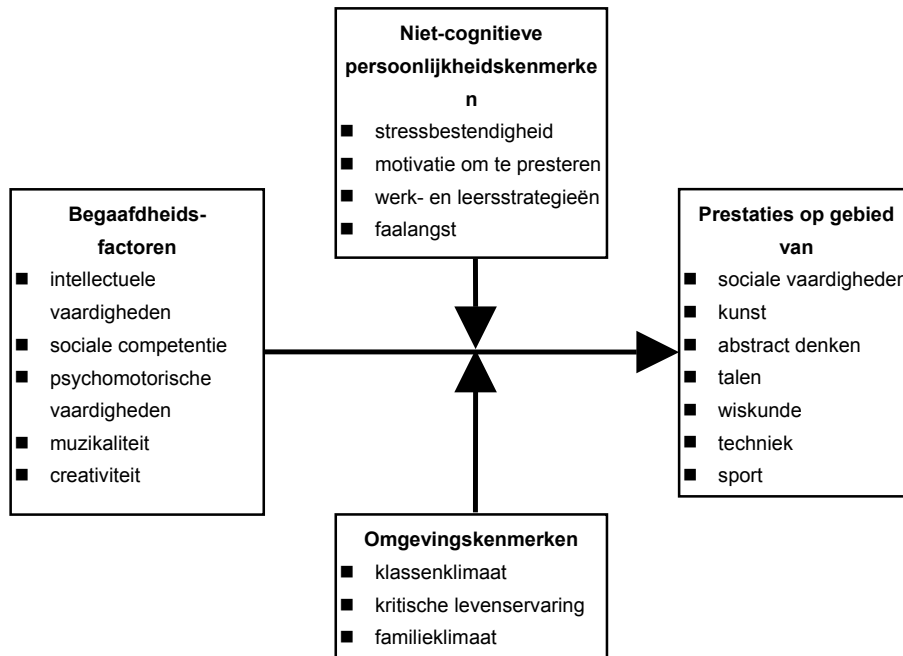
Niet-cognitieve persoonlijkheidskenmerke n
■ stressbestendigheid
■ motivatie om te presteren
■ werk- en leersstrategieën
■ faalangst

Begaafdheids-factoren
■ intellectuele vaardigheden
■ sociale competentie
■ psychomotorische vaardigheden
■ muzikaliteit
■ creativiteit

Prestaties op gebied van
■ sociale vaardigheden
■ kunst
■ abstract denken
■ talen
■ wiskunde
■ techniek
■ sport

Omgevingskenmerken
■ klassenklimaat
■ kritische levenservaring
■ familieklimaat